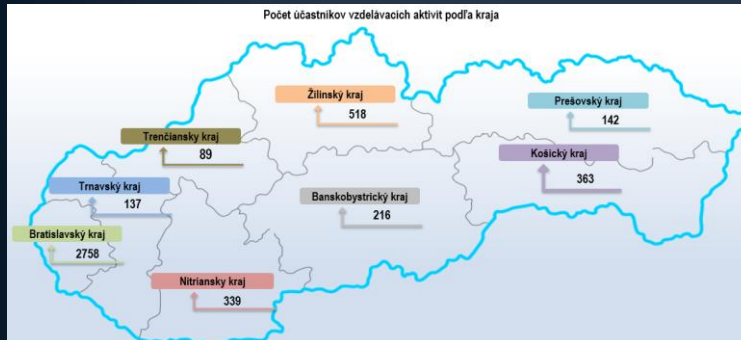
Počet účastníkov vzdelávacích aktivít podľa kraja

Žilinský kraj
518

Prešovský kraj
142

Trenčiansky kraj
89

Košický kraj
363

Trnavský kraj
137

Banskobystrický kraj
216

Bratislavský kraj
2758

Nitriansky kraj
339